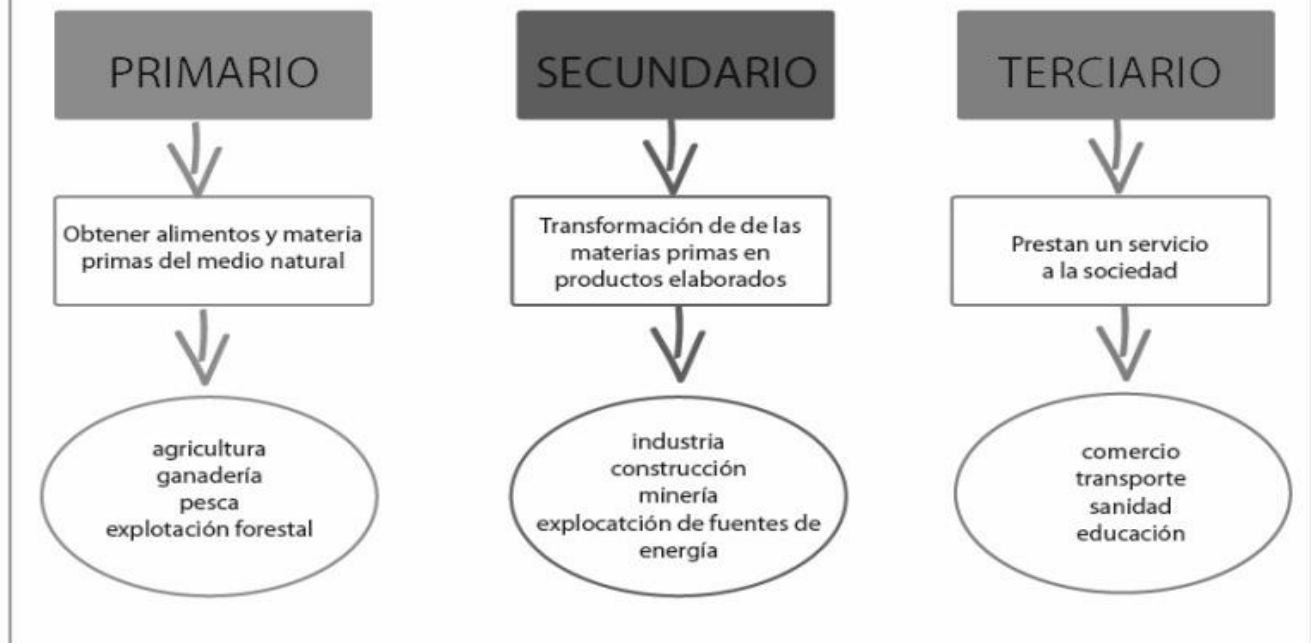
PRIMARIO

Obtener alimentos y materia primas del medio natural

agricultura
ganadería
pesca
explotación forestal

SECUNDARIO

Transformación de de las materias primas en productos elaborados

industria
construcción
minería
explocatción de fuentes de energía

TERCIARIO

Prestan un servicio a la sociedad

comercio
transporte
sanidad
educación